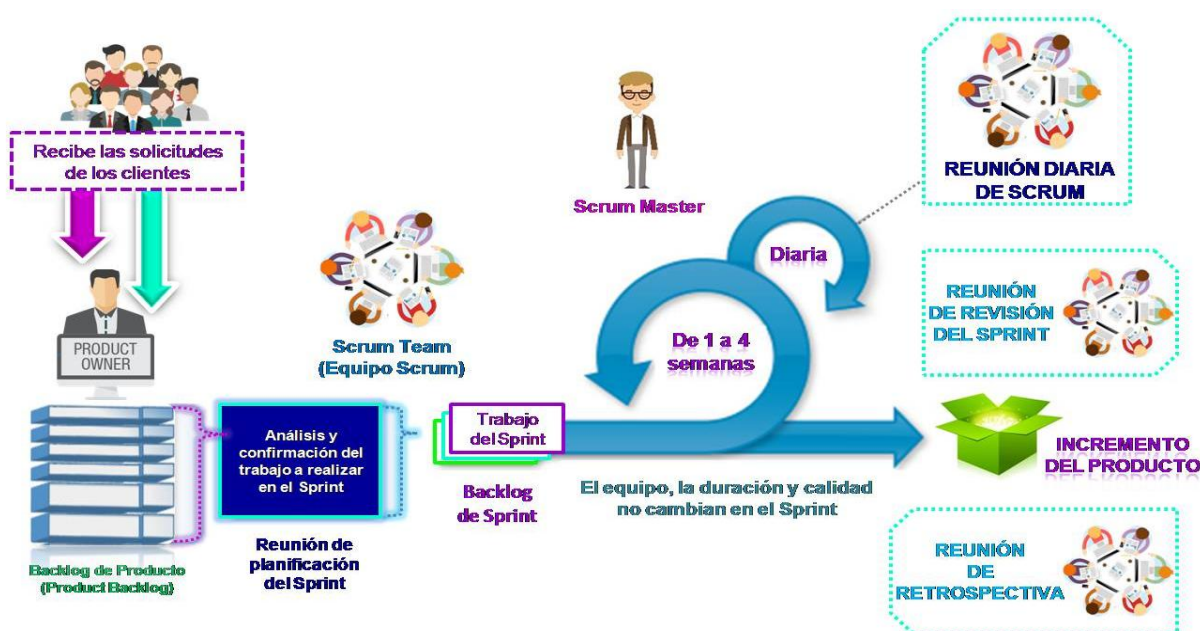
Recibe las solicitudes de los clientes

PRODUCT OWNER

Backlog de Producto (Product Backlog)

Análisis y confirmación del trabajo a realizar en el Sprint

Reunión de planificación del Sprint

Scrum Team (Equipo Scrum)

Trabajo del Sprint

Backlog de Sprint

Scrum Master

Diaria

De 1 a 4 semanas

El equipo, la duración y calidad no cambian en el Sprint

REUNIÓN DIARIA DE SCRUM

REUNIÓN DE REVISIÓN DEL SPRINT

INCREMENTO DEL PRODUCTO

REUNIÓN DE RETROSPECTIVA